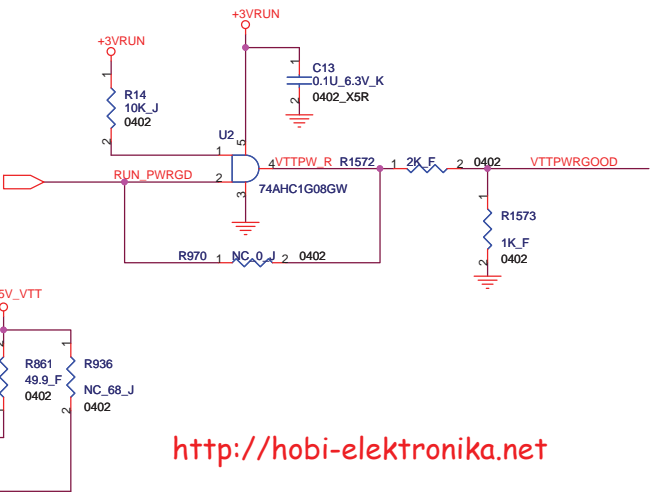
+3VRUN

+3VRUN

C13
0.1U_6.3V_K
0402_X5R

R14
10K_J
0402

U2

RUN_PWRGD

VTTPW_R

R1572

2K_F

0402

VTTPWRGOOD

74AHC1G08GW

R1573
1K_F
0402

R970

NC_0_J

0402

5V_VTT

R861
49.9_F
0402

R936
NC_68_J
0402

http://hobi-elektronika.net